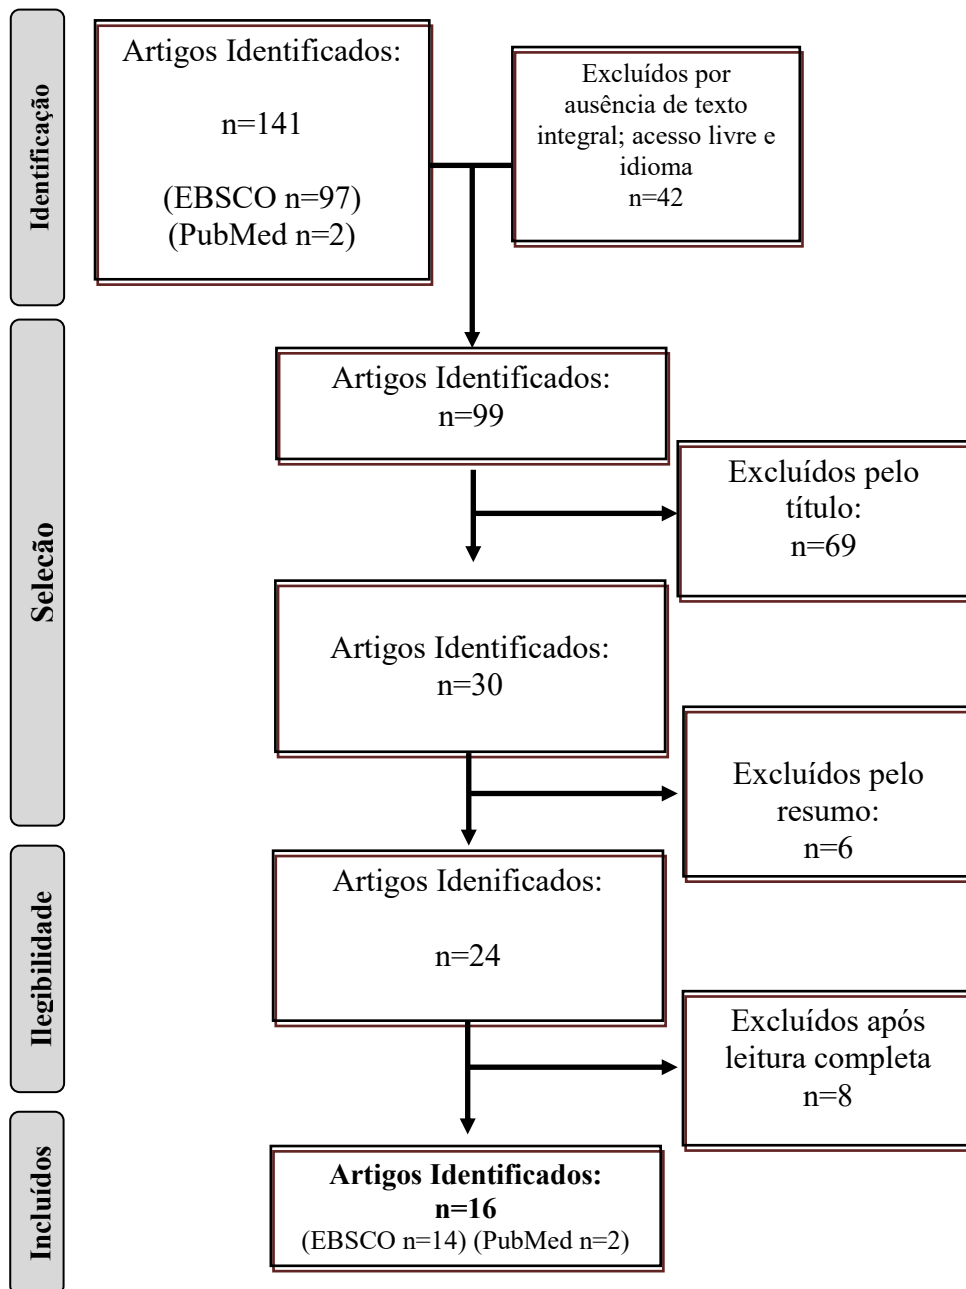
Identificação

Artigos Identificados:

n=141

(EBSCO n=97)
(PubMed n=2)

Excluídos por ausência de texto integral; acesso livre e idioma
n=42

Seleção

Artigos Identificados:
n=99

Excluídos pelo título:
n=69

Artigos Identificados:
n=30

Excluídos pelo resumo:
n=6

Ilegibilidade

Artigos Idenificados:

n=24

Excluídos após leitura completa
n=8

Incluídos

**Artigos Identificados:**
**n=16**
(EBSCO n=14) (PubMed n=2)